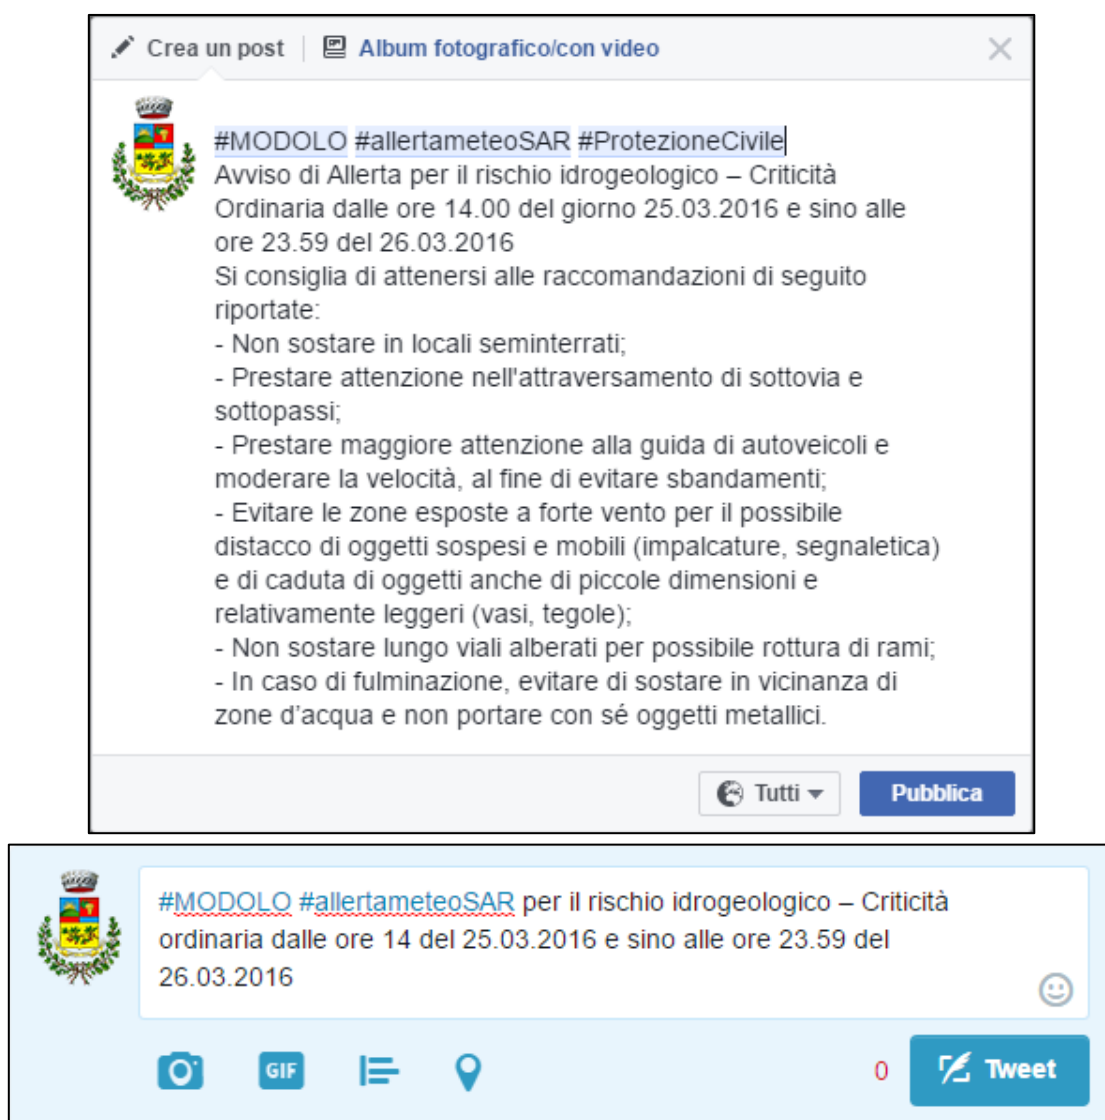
Crea un post | Album fotografico/con video

#MODOLO #allertameteoSAR #ProtezioneCivile
Avviso di Allerta per il rischio idrogeologico – Criticità Ordinaria dalle ore 14.00 del giorno 25.03.2016 e sino alle ore 23.59 del 26.03.2016
Si consiglia di attenersi alle raccomandazioni di seguito riportate:
- Non sostare in locali seminterrati;
- Prestare attenzione nell'attraversamento di sottovia e sottopassi;
- Prestare maggiore attenzione alla guida di autoveicoli e moderare la velocità, al fine di evitare sbandamenti;
- Evitare le zone esposte a forte vento per il possibile distacco di oggetti sospesi e mobili (impalcature, segnaletica) e di caduta di oggetti anche di piccole dimensioni e relativamente leggeri (vasi, tegole);
- Non sostare lungo viali alberati per possibile rottura di rami;
- In caso di fulminazione, evitare di sostare in vicinanza di zone d'acqua e non portare con sé oggetti metallici.

Tutti

Pubblica

#MODOLO #allertameteoSAR per il rischio idrogeologico – Criticità ordinaria dalle ore 14 del 25.03.2016 e sino alle ore 23.59 del 26.03.2016

GIF

0

Tweet